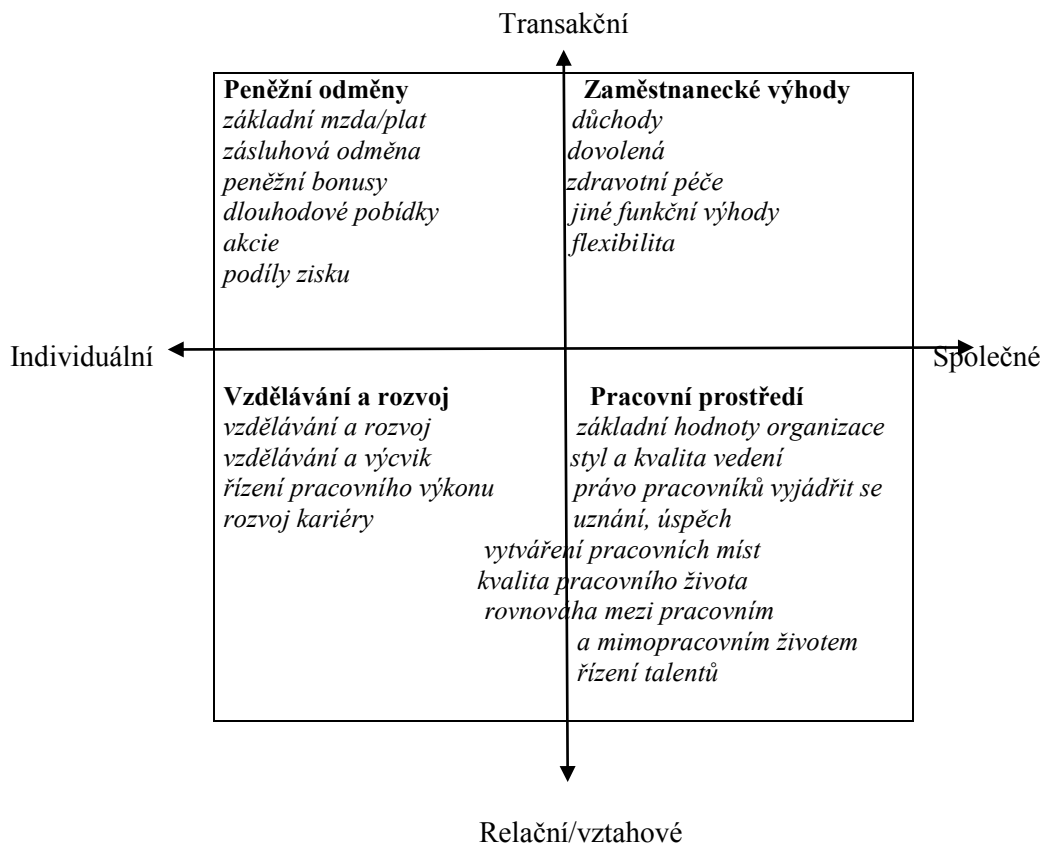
Transakční

**Peněžní odměny**
*základní mzda/plat*
*zásluhová odměna*
*peněžní bonusy*
*dlouhodové pobídky*
*akcie*
*podíly zisku*

**Zaměstnanecké výhody**
*důchody*
*dovolená*
*zdravotní péče*
*jiné funkční výhody*
*flexibilita*

Individuální

Společné

**Vzdělávání a rozvoj**
*vzdělávání a rozvoj*
*vzdělávání a výcvik*
*řízení pracovního výkonu*
*rozvoj kariéry*

**Pracovní prostředí**
*základní hodnoty organizace*
*styl a kvalita vedení*
*právo pracovníků vyjádřit se*
*uznání, úspěch*
*vytváření pracovních míst*
*kvalita pracovního života*
*rovnováha mezi pracovním a mimopracovním životem*
*řízení talentů*

Relační/vztahové